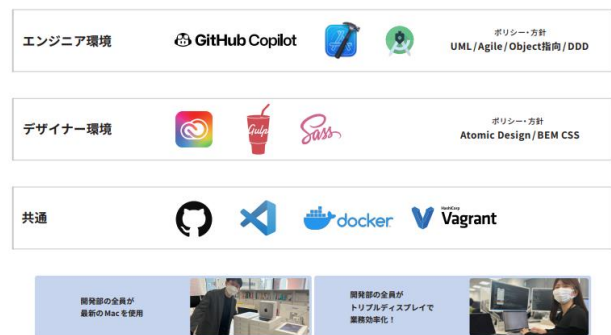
エンジニア環境

GitHub Copilot

ポリシー・方針
UML / Agile / Object指向 / DDD

デザイナー環境

Gulp

Sass

ポリシー・方針
Atomic Design / BEM CSS

共通

docker

HashiCorp
Vagrant

開発部の全員が
最新のMacを使用

開発部の全員が
トリプルディスプレイで
業務効率化！